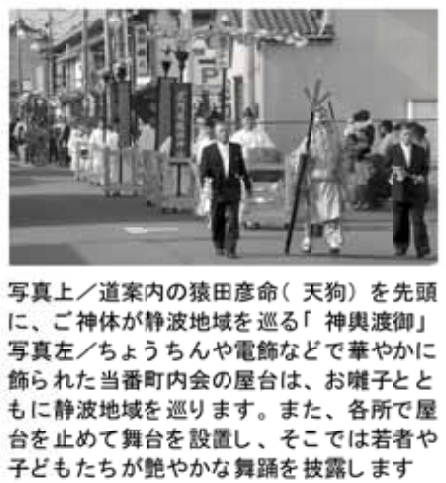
写真上／道案内の猿田彦命（ 天狗）を先頭に、ご神体が静波地域を巡る「 神輿渡御」
写真左／ちょうちんや電飾などで華やかに飾られた当番町内会の屋台は、お囃子とともに静波地域を巡ります。また、各所で屋台を止めて舞台を設置し、そこでは若者や子どもたちが艶やかな舞踊を披露します